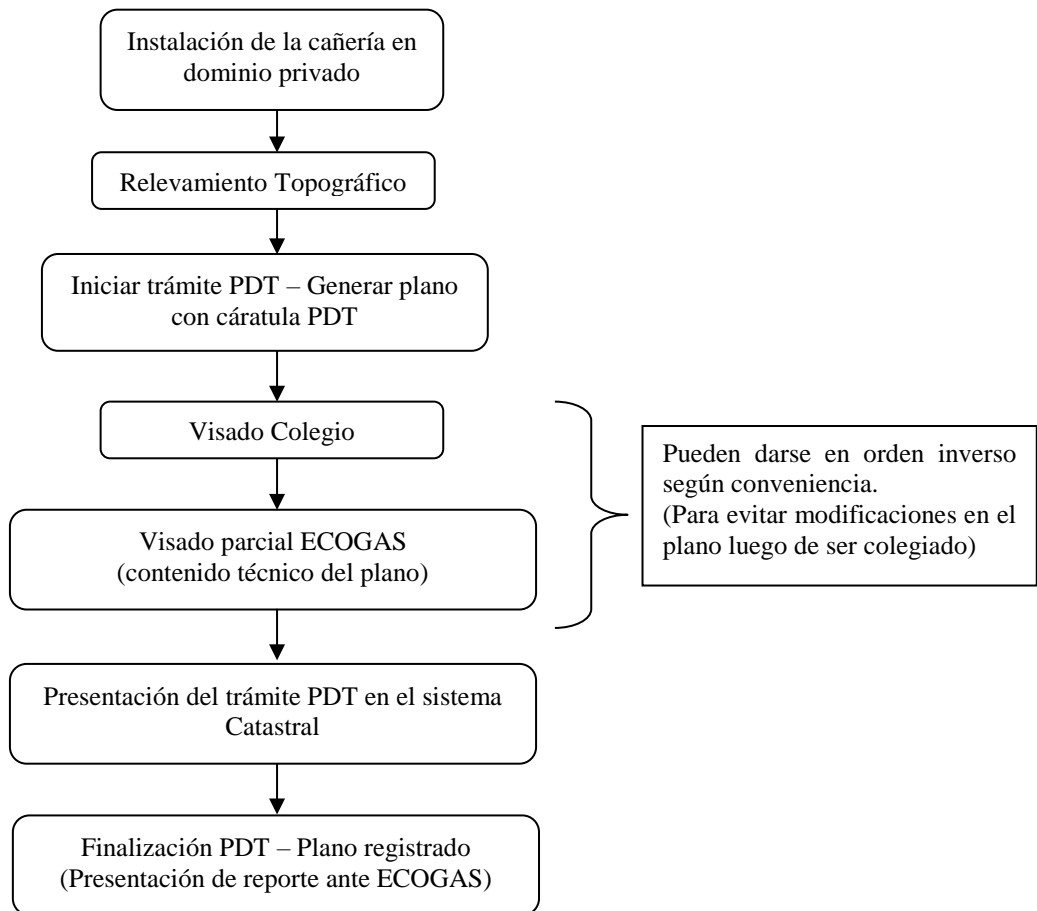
Instalación de la cañería en dominio privado

Relevamiento Topográfico

Iniciar trámite PDT – Generar plano con cáratula PDT

Visado Colegio

Visado parcial ECOGAS
(contenido técnico del plano)

Pueden darse en orden inverso según conveniencia.
(Para evitar modificaciones en el plano luego de ser colegiado)

Presentación del trámite PDT en el sistema Catastral

Finalización PDT – Plano registrado
(Presentación de reporte ante ECOGAS)